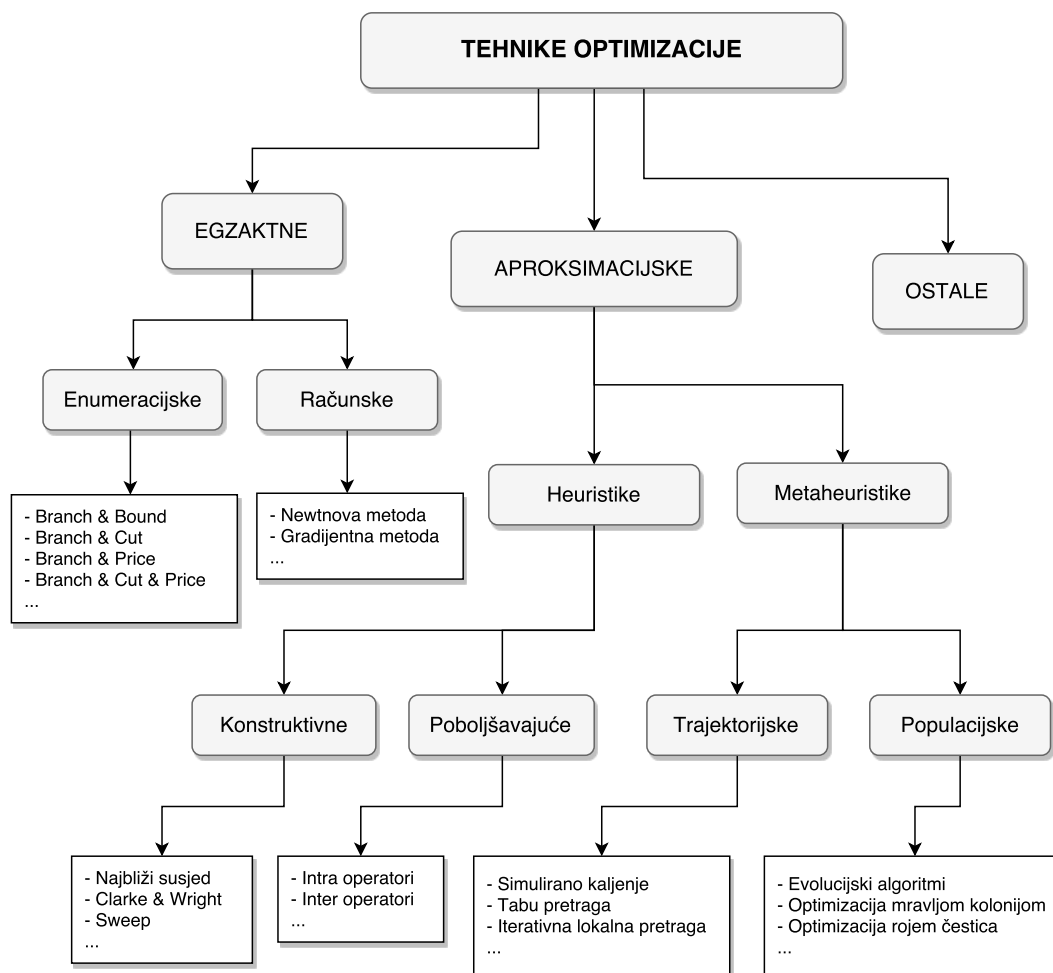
TEHNIKE OPTIMIZACIJE

EGZAKTNE

APROKSIMACIJSKE

OSTALE

Enumeracijske

Računske

- Branch & Bound
- Branch & Cut
- Branch & Price
- Branch & Cut & Price
...

- Newtnova metoda
- Gradijentna metoda
...

Heuristike

Metaheuristike

Konstruktivne

Poboljšavajuće

Trajektorijske

Populacijske

- Najbliži susjed
- Clarke & Wright
- Sweep
...

- Intra operatori
- Inter operatori
...

- Simulirano kaljenje
- Tabu pretraga
- Iterativna lokalna pretraga
...

- Evolucijski algoritmi
- Optimizacija mravljom kolonijom
- Optimizacija rojem čestica
...